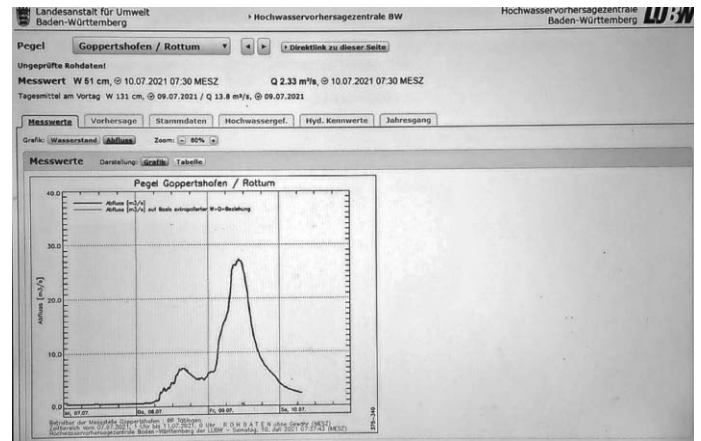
Landesanstalt für Umwelt Baden-Württemberg

› Hochwasservorhersagezentrale BW

Hochwasservorhersagezentrale Baden-Württemberg LUBW

Pegel Goppertshofen / Rottum

› Direktlink zu dieser Seite

Ungeprüfte Rohdaten!

Messwert W 51 cm, ⊙ 10.07.2021 07:30 MESZ Q 2.33 m³/s, ⊙ 10.07.2021 07:30 MESZ

Tagesmittel am Vortag W 131 cm, ⊙ 09.07.2021 / Q 13.8 m³/s, ⊙ 09.07.2021

Messwerte | Vorhersage | Stammdaten | Hochwassergef. | Hyd. Kennwerte | Jahresgang

Grafik: Wasserstand Abfluss Zoom: - 80% +

Messwerte Darstellung: Grafik Tabelle

Pegel Goppertshofen / Rottum

Abfluss [m³/s]
Abfluss [m³/s] auf Basis extrapolierter W-Q-Beziehung

40.0
30.0
20.0
10.0
0.0

Abfluss [m³/s]

Mi, 07.07. Do, 08.07. Fr, 09.07. Sa, 10.07.

Betreiber der Messstelle Goppertshofen - RP Tübingen
Zeitbereich: vom 07.07.2021, 0 Uhr bis 11.07.2021, 0 Uhr R O H D A T E N ohne Gewähr (MESZ)
Hochwasservorhersagezentrale Baden-Württemberg der LUBW - Samstag, 10. Juli 2021 07:37:43 (MESZ)

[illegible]